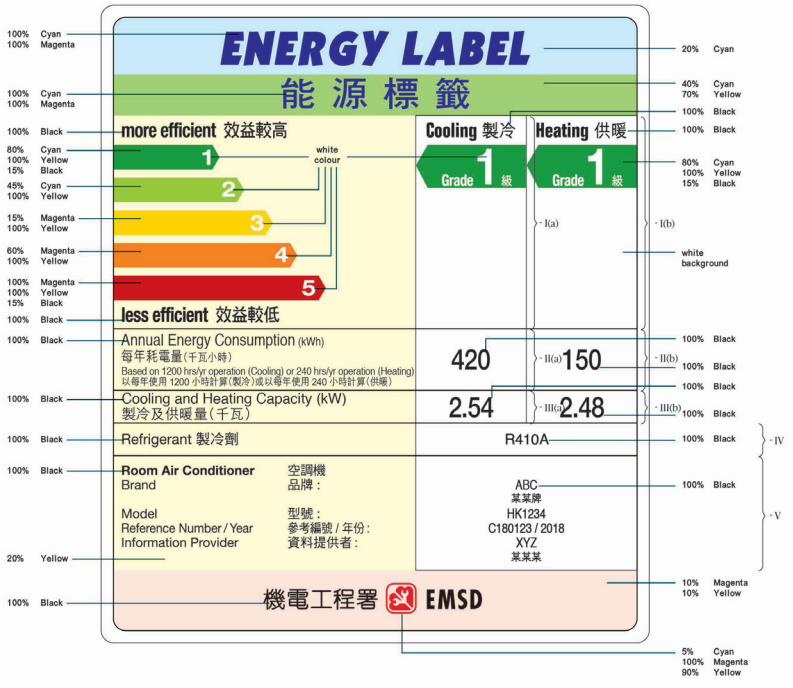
100% Cyan
100% Magenta

ENERGY LABEL

20% Cyan

能 源 標 籤

100% Cyan
100% Magenta

40% Cyan
70% Yellow

100% Black

100% Black

more efficient 效益較高

Cooling 製冷

Heating 供暖

100% Black

80% Cyan
100% Yellow
15% Black

1

white colour

Grade 1 級

Grade 1 級

80% Cyan
100% Yellow
15% Black

45% Cyan
100% Yellow

2

I(a)

I(b)

15% Magenta
100% Yellow

3

white background

60% Magenta
100% Yellow

4

100% Magenta
100% Yellow
15% Black

5

100% Black

less efficient 效益較低

100% Black

Annual Energy Consumption (kWh)
每年耗電量(千瓦小時)
Based on 1200 hrs/yr operation (Cooling) or 240 hrs/yr operation (Heating)
以每年使用 1200 小時計算(製冷)或以每年使用 240 小時計算(供暖)

420

II(a)

150

II(b)

100% Black

100% Black

100% Black

100% Black

Cooling and Heating Capacity (kW)
製冷及供暖量(千瓦)

2.54

III(a)

2.48

III(b)

100% Black

100% Black

Refrigerant 製冷劑

R410A

100% Black

IV

100% Black

Room Air Conditioner 空調機
Brand 品牌:

ABC
某某牌

100% Black

Model 型號:
Reference Number / Year 參考編號 / 年份:
Information Provider 資料提供者:

HK1234
C180123 / 2018
XYZ
某某某

V

20% Yellow

10% Magenta
10% Yellow

100% Black

機電工程署 EMSD

5% Cyan
100% Magenta
90% Yellow